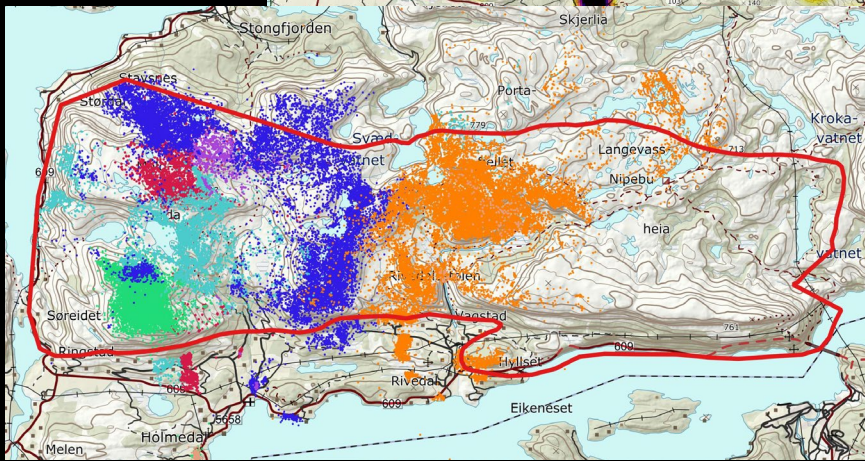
Stongfjorden
Skjerlia
Stavsnes
Størr
Porta-
Svad-
vatnet
779
Kroka-
vatnet
Langevass-
713
609
Nipebu
heia
vatnet
da
Søreidet
Vågstad
761
Ringstad
609
Hyllset
609
Rivedal
609
Eikeneset
5658
Melen
Holmedal